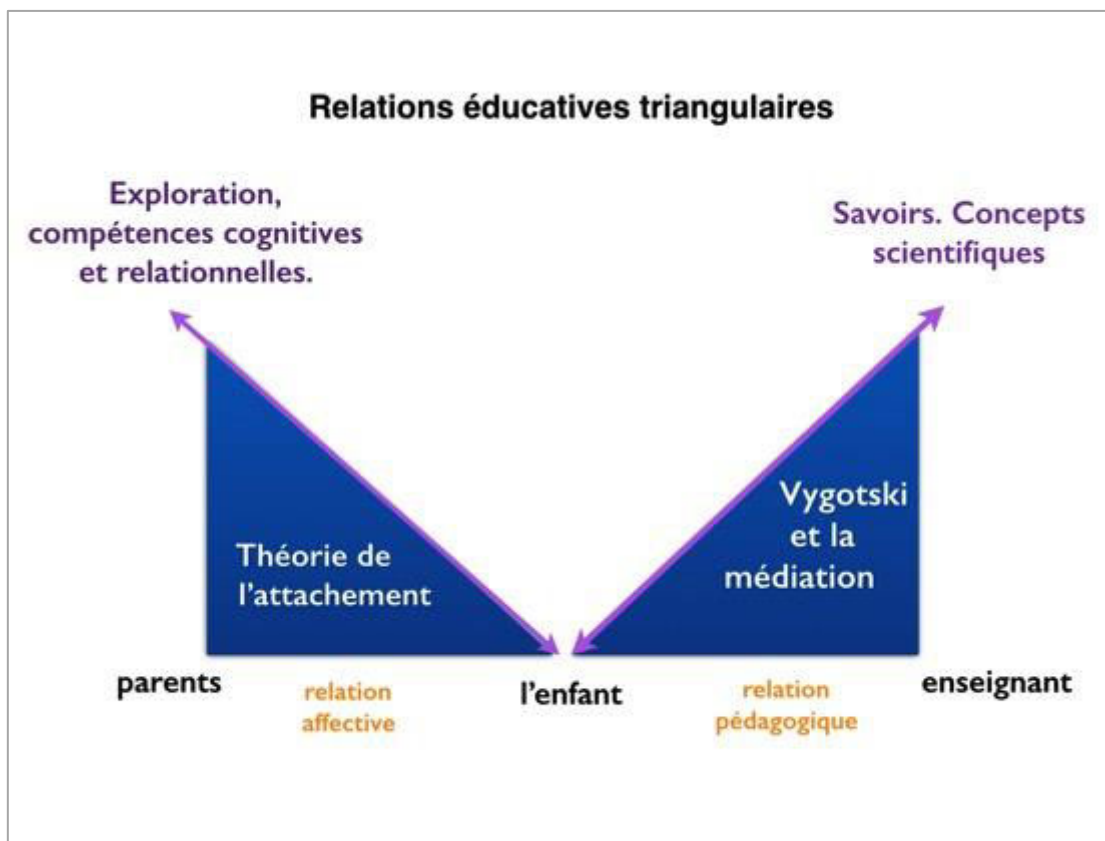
Relations éducatives triangulaires

Exploration, compétences cognitives et relationnelles.

Savoirs. Concepts scientifiques

Théorie de l'attachement

Vygotski et la médiation

parents

relation affective

l'enfant

relation pédagogique

enseignant